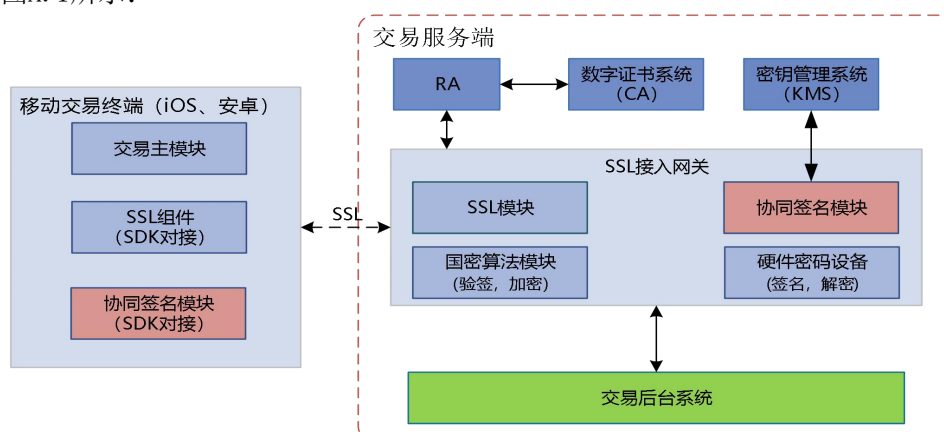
图K.1所示。

交易服务端

RA

数字证书系统
（CA）

密钥管理系统
（KMS）

移动交易终端（iOS、安卓）

交易主模块

SSL组件
（SDK对接）

协同签名模块
（SDK对接）

SSL

SSL接入网关

SSL模块

协同签名模块

国密算法模块
（验签，加密）

硬件密码设备
（签名，解密）

交易后台系统